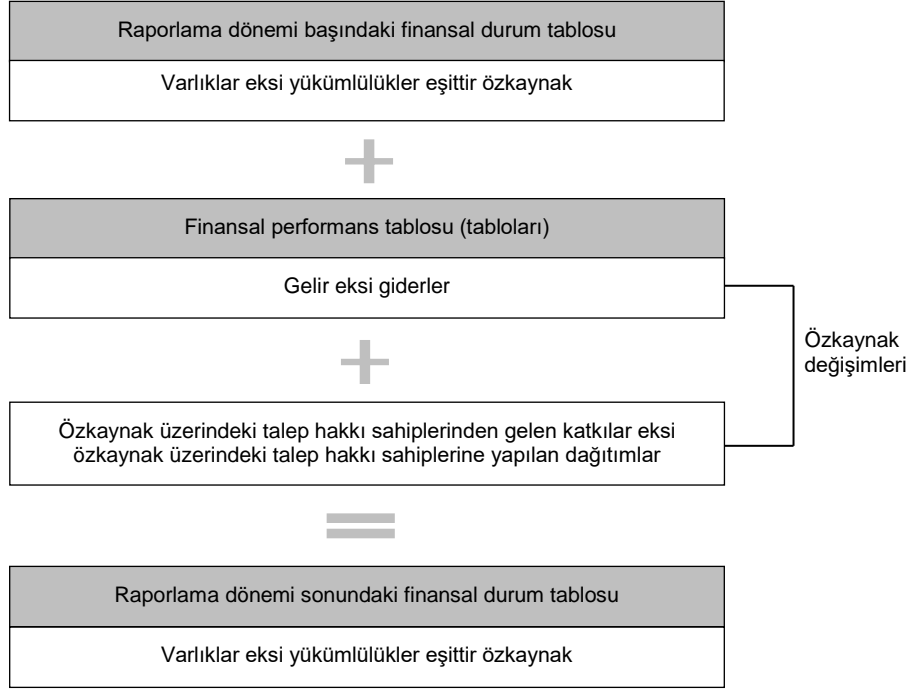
Raporlama dönemi başındaki finansal durum tablosu

Varlıklar eksi yükümlülükler eşittir özkaynak

Finansal performans tablosu (tabloları)

Gelir eksi giderler

Özkaynak değişimleri

Özkaynak üzerindeki talep hakkı sahiplerinden gelen katkılar eksi özkaynak üzerindeki talep hakkı sahiplerine yapılan dağıtımlar

Raporlama dönemi sonundaki finansal durum tablosu

Varlıklar eksi yükümlülükler eşittir özkaynak